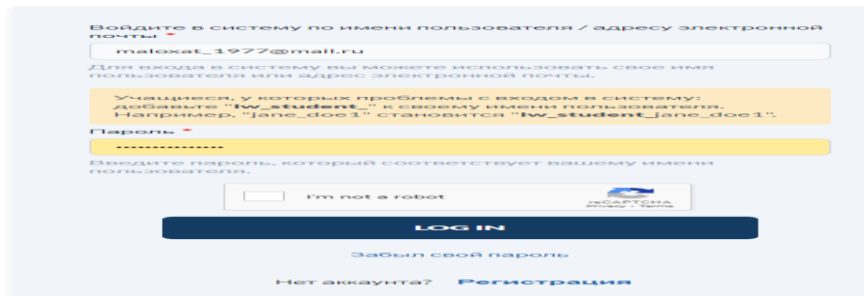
Войдите в систему по имени пользователя / адресу электронной почты *

maloxat_1977@mail.ru

Для входа в систему вы можете использовать свое имя пользователя или адрес электронной почты.

Учащиеся, у которых проблемы с входом в систему: добавьте "**lw_student_**" к своему имени пользователя. Например, "jane_doe1" становится "**lw_student_**jane_doe1".

Пароль *

•••••••••••••••

Введите пароль, который соответствует вашему имени пользователя.

I'm not a robot

reCAPTCHA
Privacy - Terms

LOG IN

Забыл свой пароль

Нет аккаунта? **Регистрация**